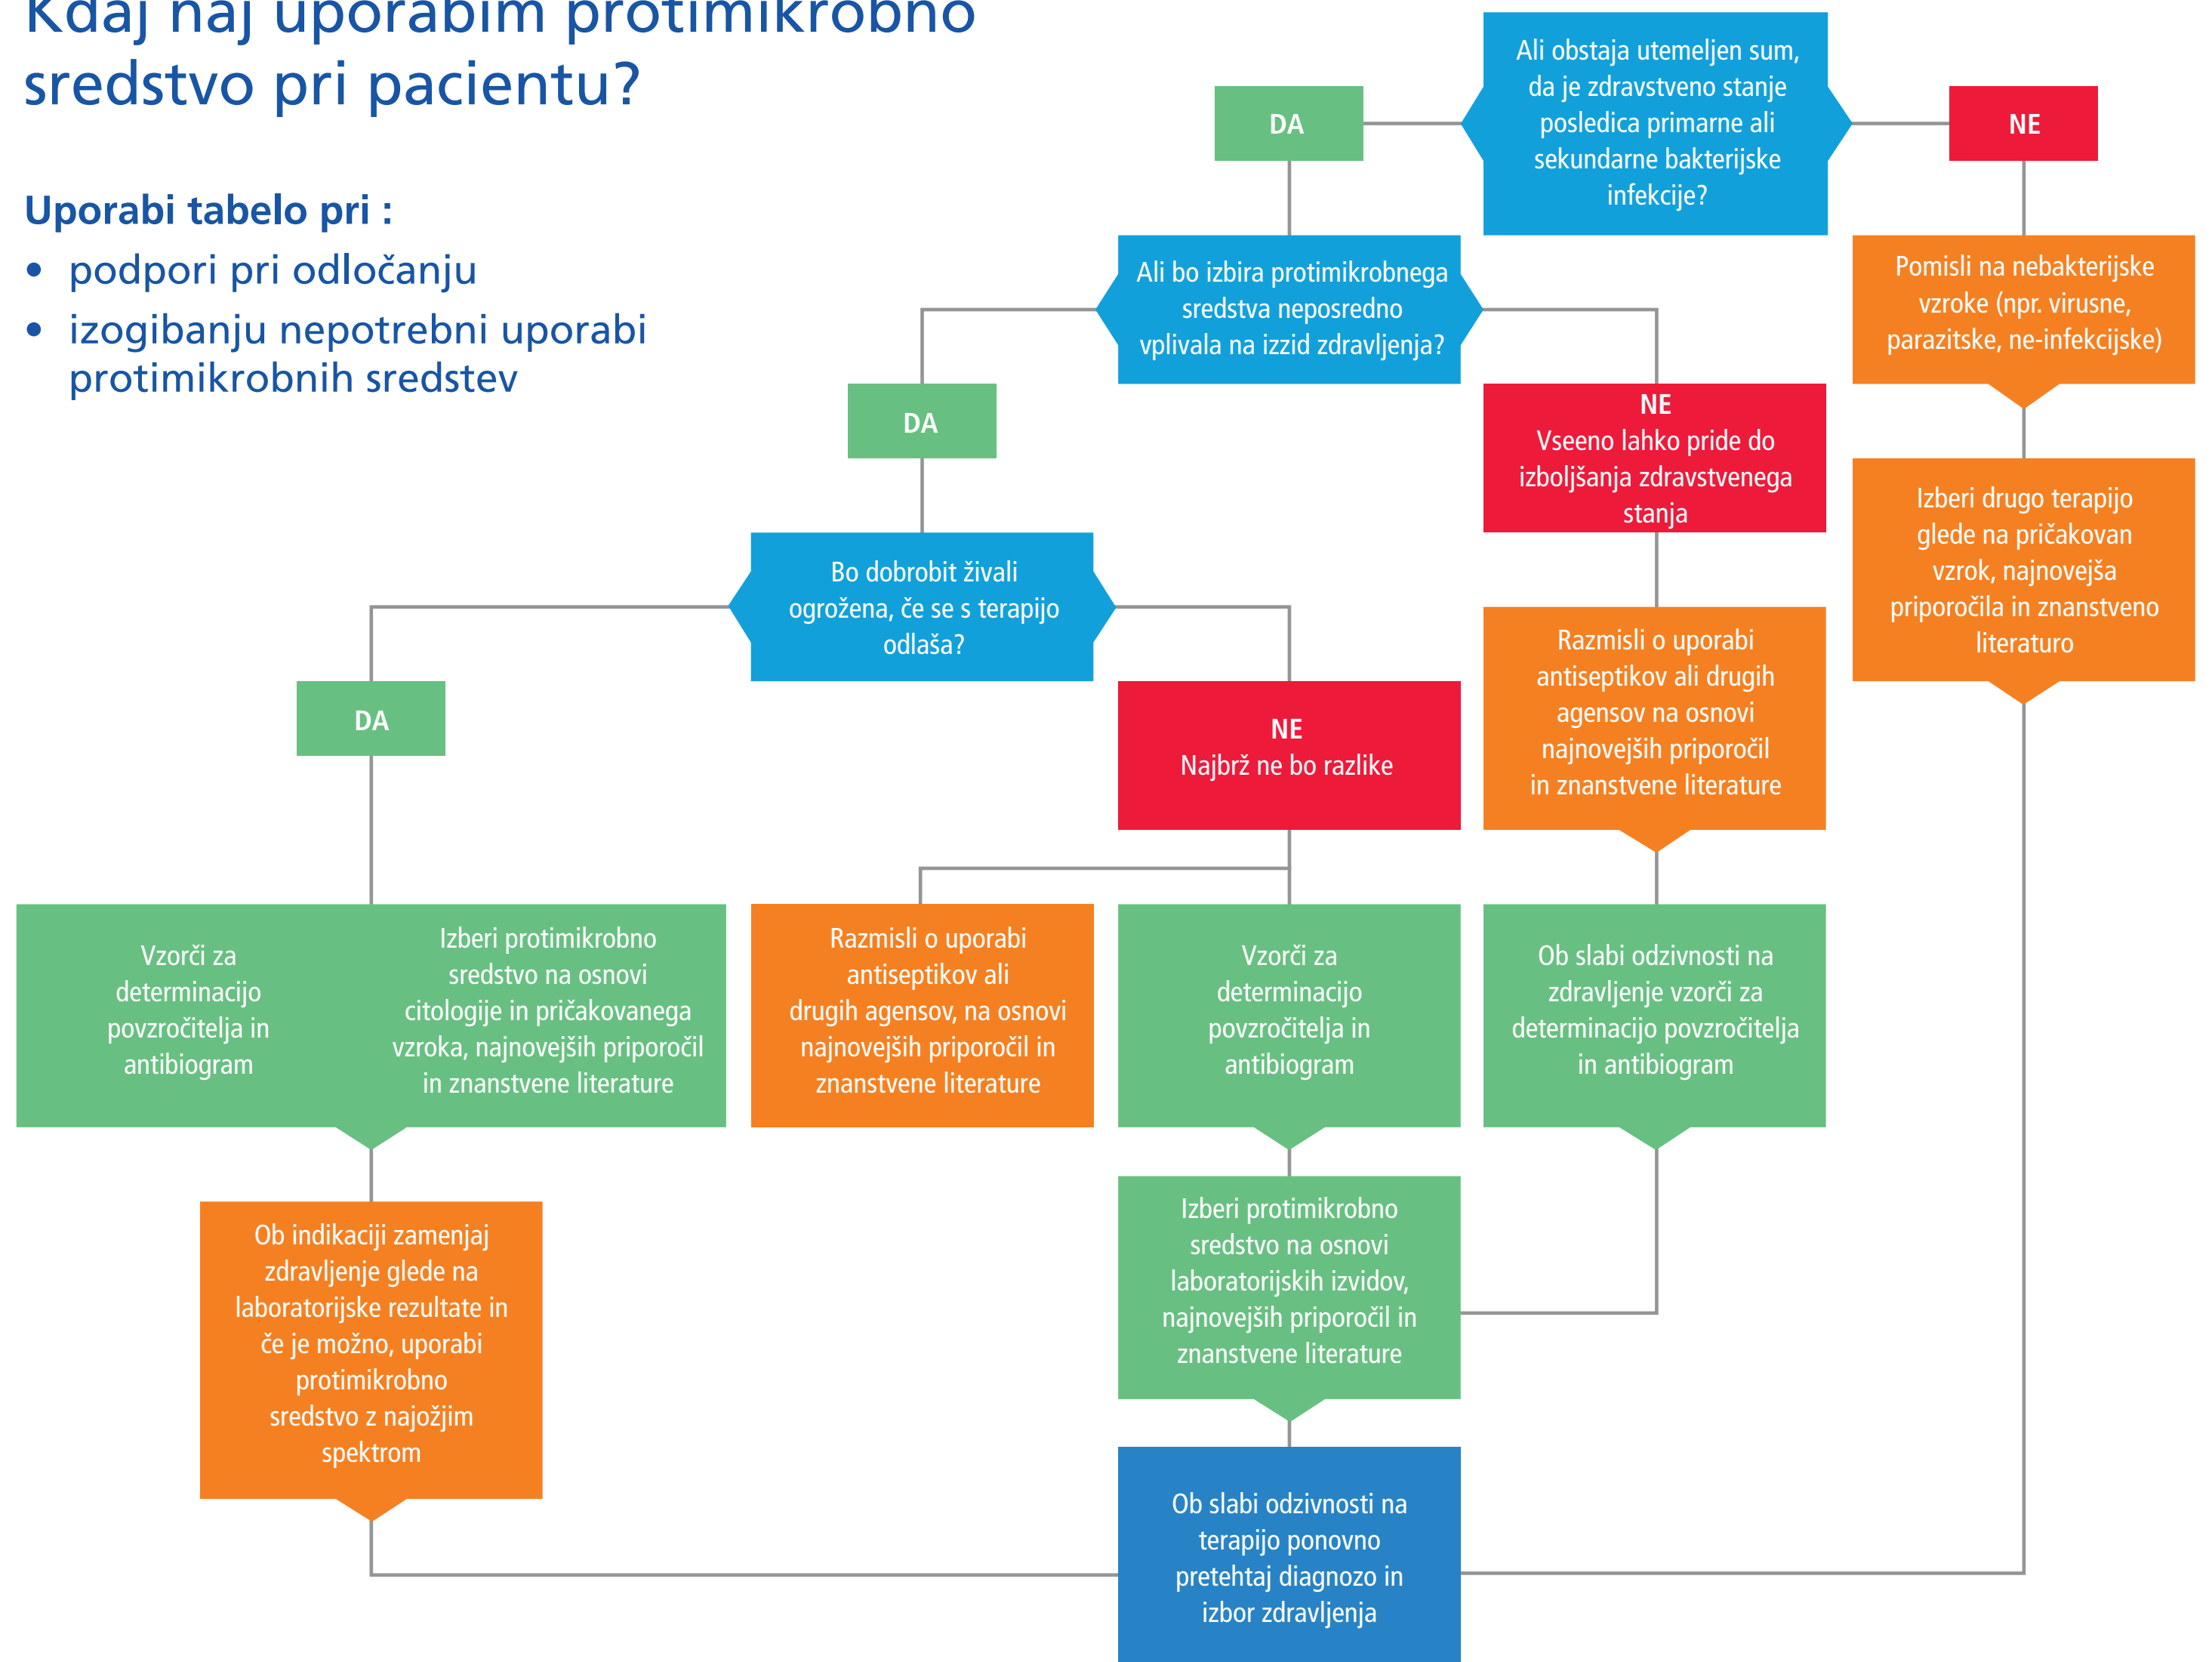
Kdaj naj uporabim protimikrobno sredstvo pri pacientu?

Uporabi tabelo pri :

- podpori pri odločanju
- izogibanju nepotrebni uporabi protimikrobnih sredstev

Ali obstaja utemeljen sum, da je zdravstveno stanje posledica primarne ali sekundarne bakterijske infekcije?

DA

NE

Pomisli na nebakterijske vzroke (npr. virusne, parazitske, ne-infekcijske)

Izberi drugo terapijo glede na pričakovan vzrok, najnovejša priporočila in znanstveno literaturo

Ali bo izbira protimikrobnega sredstva neposredno vplivala na izzid zdravljenja?

DA

NE
Vseeno lahko pride do izboljšanja zdravstvenega stanja

Razmisli o uporabi antiseptikov ali drugih agensov na osnovi najnovejših priporočil in znanstvene literature

Ob slabi odzivnosti na zdravljenje vzorči za determinacijo povzročitelja in antibiogram

Bo dobrobit živali ogrožena, če se s terapijo odlaša?

DA

NE
Najbrž ne bo razlike

Vzorči za determinacijo povzročitelja in antibiogram

Izberi protimikrobno sredstvo na osnovi citologije in pričakovanega vzroka, najnovejših priporočil in znanstvene literature

Razmisli o uporabi antiseptikov ali drugih agensov, na osnovi najnovejših priporočil in znanstvene literature

Vzorči za determinacijo povzročitelja in antibiogram

Ob indikaciji zamenjaj zdravljenje glede na laboratorijske rezultate in če je možno, uporabi protimikrobno sredstvo z najožjim spektrom

Izberi protimikrobno sredstvo na osnovi laboratorijskih izvidov, najnovejših priporočil in znanstvene literature

Ob slabi odzivnosti na terapijo ponovno pretehtaj diagnozo in izbor zdravljenja